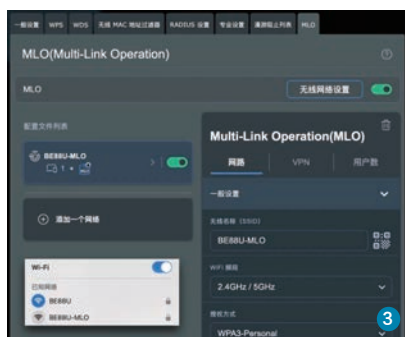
一般设置 | WPS | WDS | 无线 MAC 地址过滤器 | RADIUS 设置 | 专业设置 | 漫游阻止列表 | MLO

MLO(Multi-Link Operation)

MLO

无线网络设置

配置文件列表

BE88U-MLO

1

添加一个网络

Wi-Fi

已检网络

BE88U

BE88U-MLO

Multi-Link Operation(MLO)

网络

VPN

用户数

一般设置

无线名称（SSID）

BE88U-MLO

WiFi 频段

2.4GHz / 5GHz

授权方式

WPA3-Personal

3